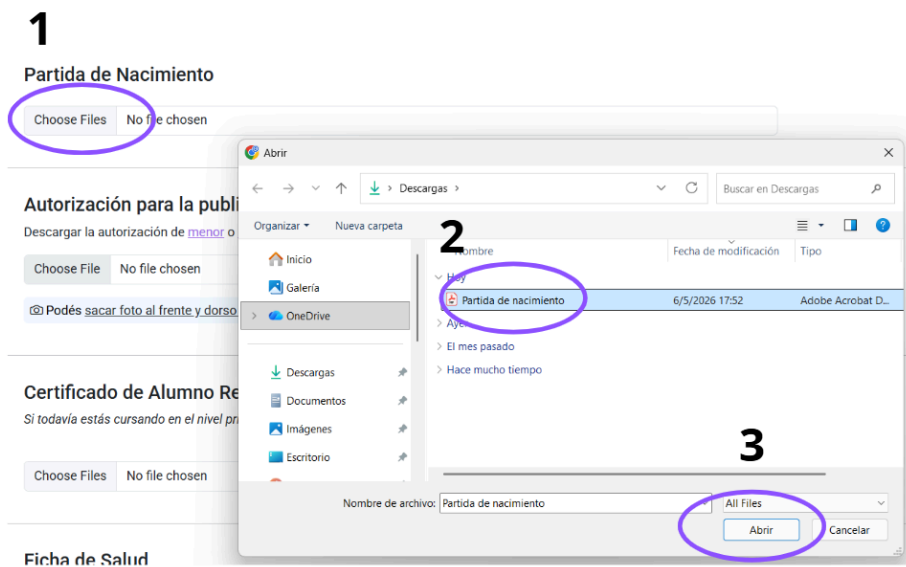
1

Partida de Nacimiento

Choose Files No file chosen

Autorización para la publi

Descargar la autorización de menor o

Choose File No file chosen

Podés sacar foto al frente y dorso

Certificado de Alumno Re

Si todavía estás cursando en el nivel pr

Choose Files No file chosen

Ficha de Salud

Abrir

Descargas

Buscar en Descargas

Organizar ▾ Nueva carpeta

2

Nombre Fecha de modificación Tipo

Inicio

Galería

OneDrive

Descargas

Documentos

Imágenes

Escritorio

Hoy

Partida de nacimiento 6/5/2026 17:52 Adobe Acrobat D...

Ayer

El mes pasado

Hace mucho tiempo

3

Nombre de archivo: Partida de nacimiento

All Files

Abrir Cancelar